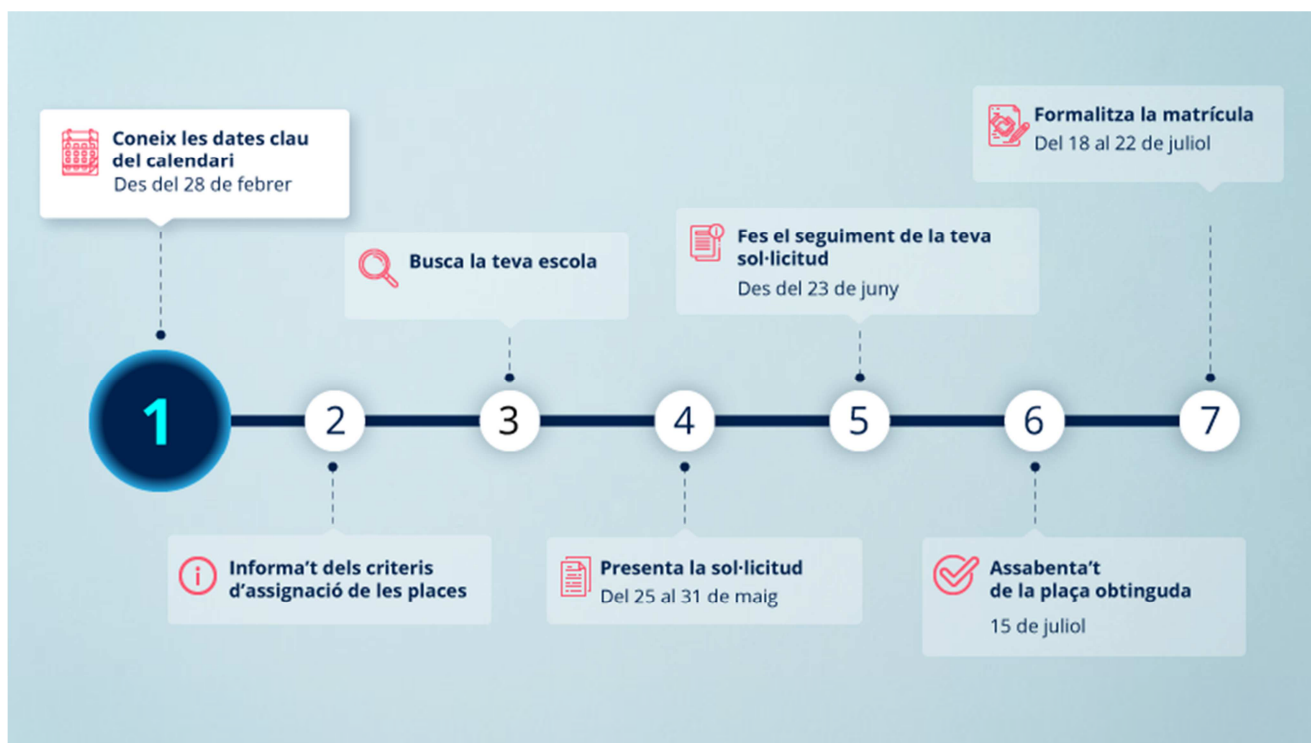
Coneix les dates clau del calendari
Des del 28 de febrer

1

2

Informa't dels criteris d'assignació de les places

Busca la teva escola

3

4

Presenta la sol·licitud
Del 25 al 31 de maig

Fes el seguiment de la teva sol·licitud
Des del 23 de juny

5

6

Assabenta't de la plaça obtinguda
15 de juliol

Formalitza la matrícula
Del 18 al 22 de juliol

7